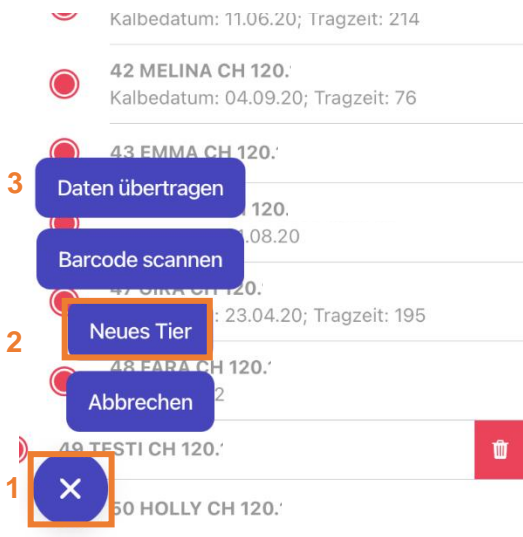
Kalbedatum: 11.06.20; Tragzeit: 214

42 MELINA CH 120.
Kalbedatum: 04.09.20; Tragzeit: 76

43 EMMA CH 120.

3 Daten übertragen

120.
.08.20

Barcode scannen

47 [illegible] CH 120.

2 Neues Tier

23.04.20; Tragzeit: 195

48 FARA CH 120.
2

Abbrechen

49 TESTI CH 120.

1 ×

50 HOLLY CH 120.